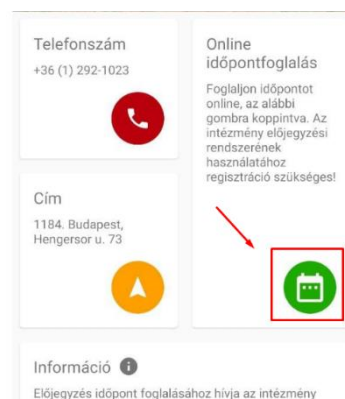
Telefonszám
+36 (1) 292-1023

Online időpontfoglalás
Foglaljon időpontot online, az alábbi gombra koppintva. Az intézmény előjegyzési rendszerének használatához regisztráció szükséges!

Cím
1184. Budapest, Hengersor u. 73

Információ

Előjegyzés időpont foglalásához hívja az intézmény